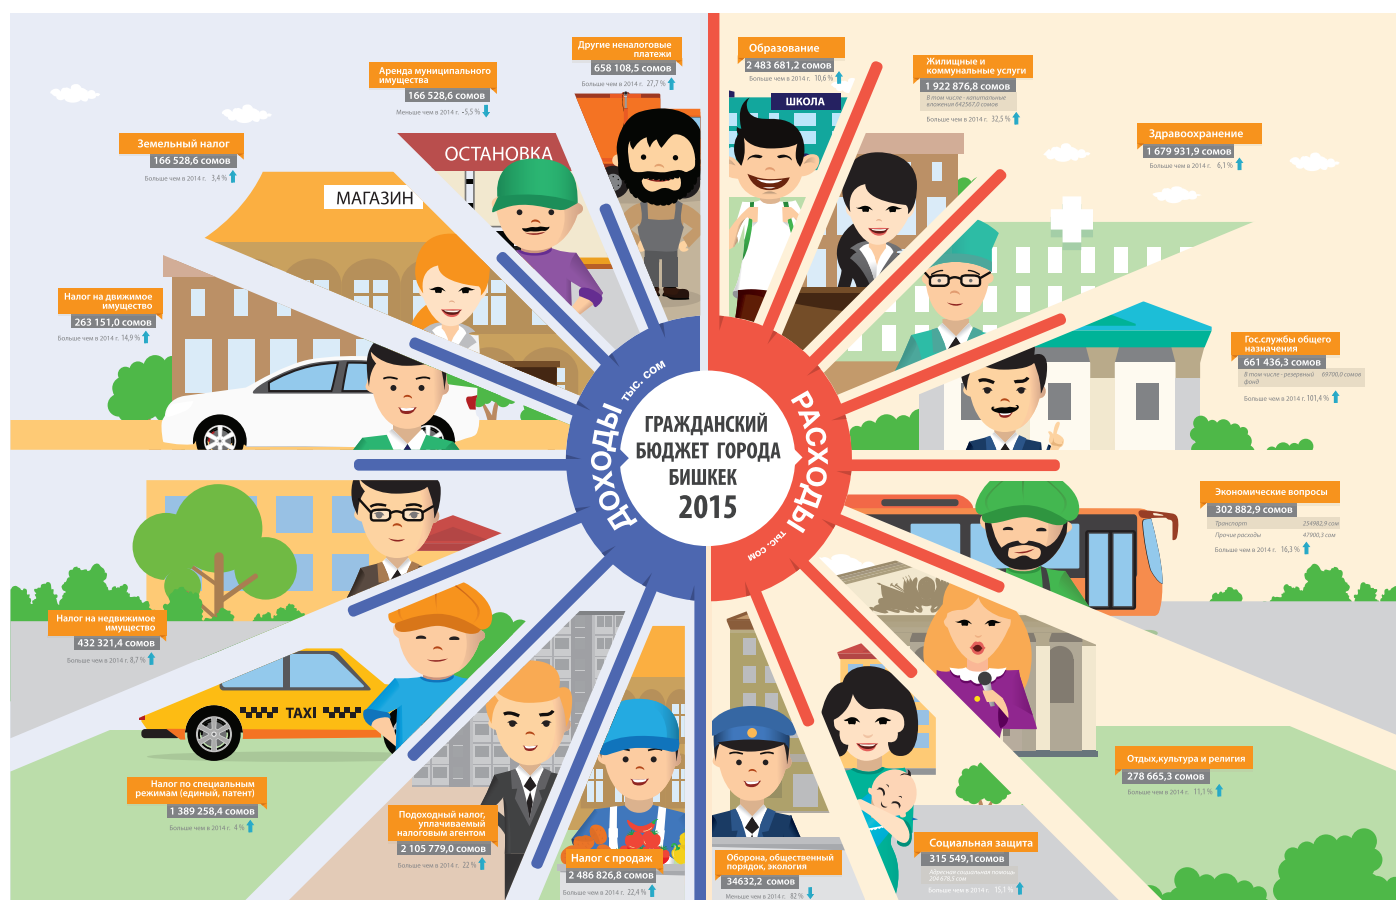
ГРАЖДАНСКИЙ БЮДЖЕТ ГОРОДА БИШКЕК 2015

ДОХОДЫ тыс. сом

РАСХОДЫ тыс. сом

Другие неналоговые платежи
658 108,5 сомов
Больше чем в 2014 г. 27,7 %

Аренда муниципального имущества
166 528,6 сомов
Меньше чем в 2014 г. -5,5 %

Земельный налог
166 528,6 сомов
Больше чем в 2014 г. 3,4 %

ОСТАНОВКА

МАГАЗИН

Налог на движимое имущество
263 151,0 сомов
Больше чем в 2014 г. 14,9 %

Налог на недвижимое имущество
432 321,4 сомов
Больше чем в 2014 г. 8,7 %

TAXI

Налог по специальным режимам (единый, патент)
1 389 258,4 сомов
Больше чем в 2014 г. 4 %

Подоходный налог, уплачиваемый налоговым агентом
2 105 779,0 сомов
Больше чем в 2014 г. 22 %

Налог с продаж
2 486 826,8 сомов
Больше чем в 2014 г. 22,4 %

Образование
2 483 681,2 сомов
Больше чем в 2014 г. 10,6 %

ШКОЛА

Жилищные и коммунальные услуги
1 922 876,8 сомов
В том числе - капитальные вложения 642567,0 сомов
Больше чем в 2014 г. 32,5 %

Здравоохранение
1 679 931,9 сомов
Больше чем в 2014 г. 6,1 %

Гос.службы общего назначения
661 436,3 сомов
В том числе - резервный фонд 69700,0 сомов
Больше чем в 2014 г. 101,4 %

Экономические вопросы
302 882,9 сомов
Транспорт 254982,9 сом
Прочие расходы 47900,3 сом
Больше чем в 2014 г. 16,3 %

Отдых,культура и религия
278 665,3 сомов
Больше чем в 2014 г. 11,1 %

Социальная защита
315 549,1сомов
Адресная социальная помощь 204 678,3 сом
Больше чем в 2014 г. 15,1 %

Оборона, общественный порядок, экология
34632,2 сомов
Меньше чем в 2014 г. 82 %